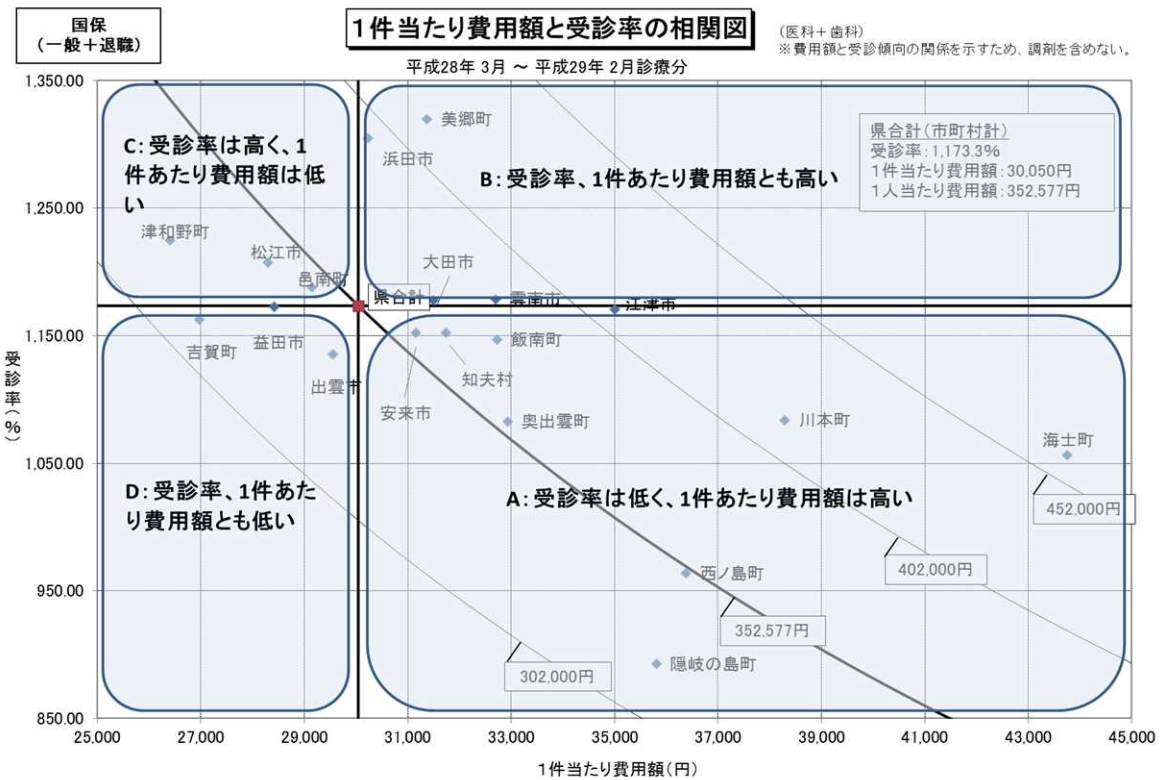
国保
(一般＋退職)

1件当たり費用額と受診率の相関図

(医科＋歯科)
※費用額と受診傾向の関係を示すため、調剤を含めない。

平成28年 3月 ～ 平成29年 2月診療分

C: 受診率は高く、1件あたり費用額は低い

B: 受診率、1件あたり費用額とも高い

県合計(市町村計)
受診率：1,173.3%
1件当たり費用額：30,050円
1人当たり費用額：352,577円

美郷町
浜田市
津和野町
松江市
邑南町
大田市
県合計
雲南市
江津市
吉賀町
益田市
出雲市
安来市
知夫村
飯南町
奥出雲町
川本町
海士町
西ノ島町
隠岐の島町

D: 受診率、1件あたり費用額とも低い

A: 受診率は低く、1件あたり費用額は高い

452,000円
402,000円
352,577円
302,000円

1,350.00
1,250.00
1,150.00
1,050.00
950.00
850.00

受診率(%)

25,000
27,000
29,000
31,000
33,000
35,000
37,000
39,000
41,000
43,000
45,000

1件当たり費用額(円)